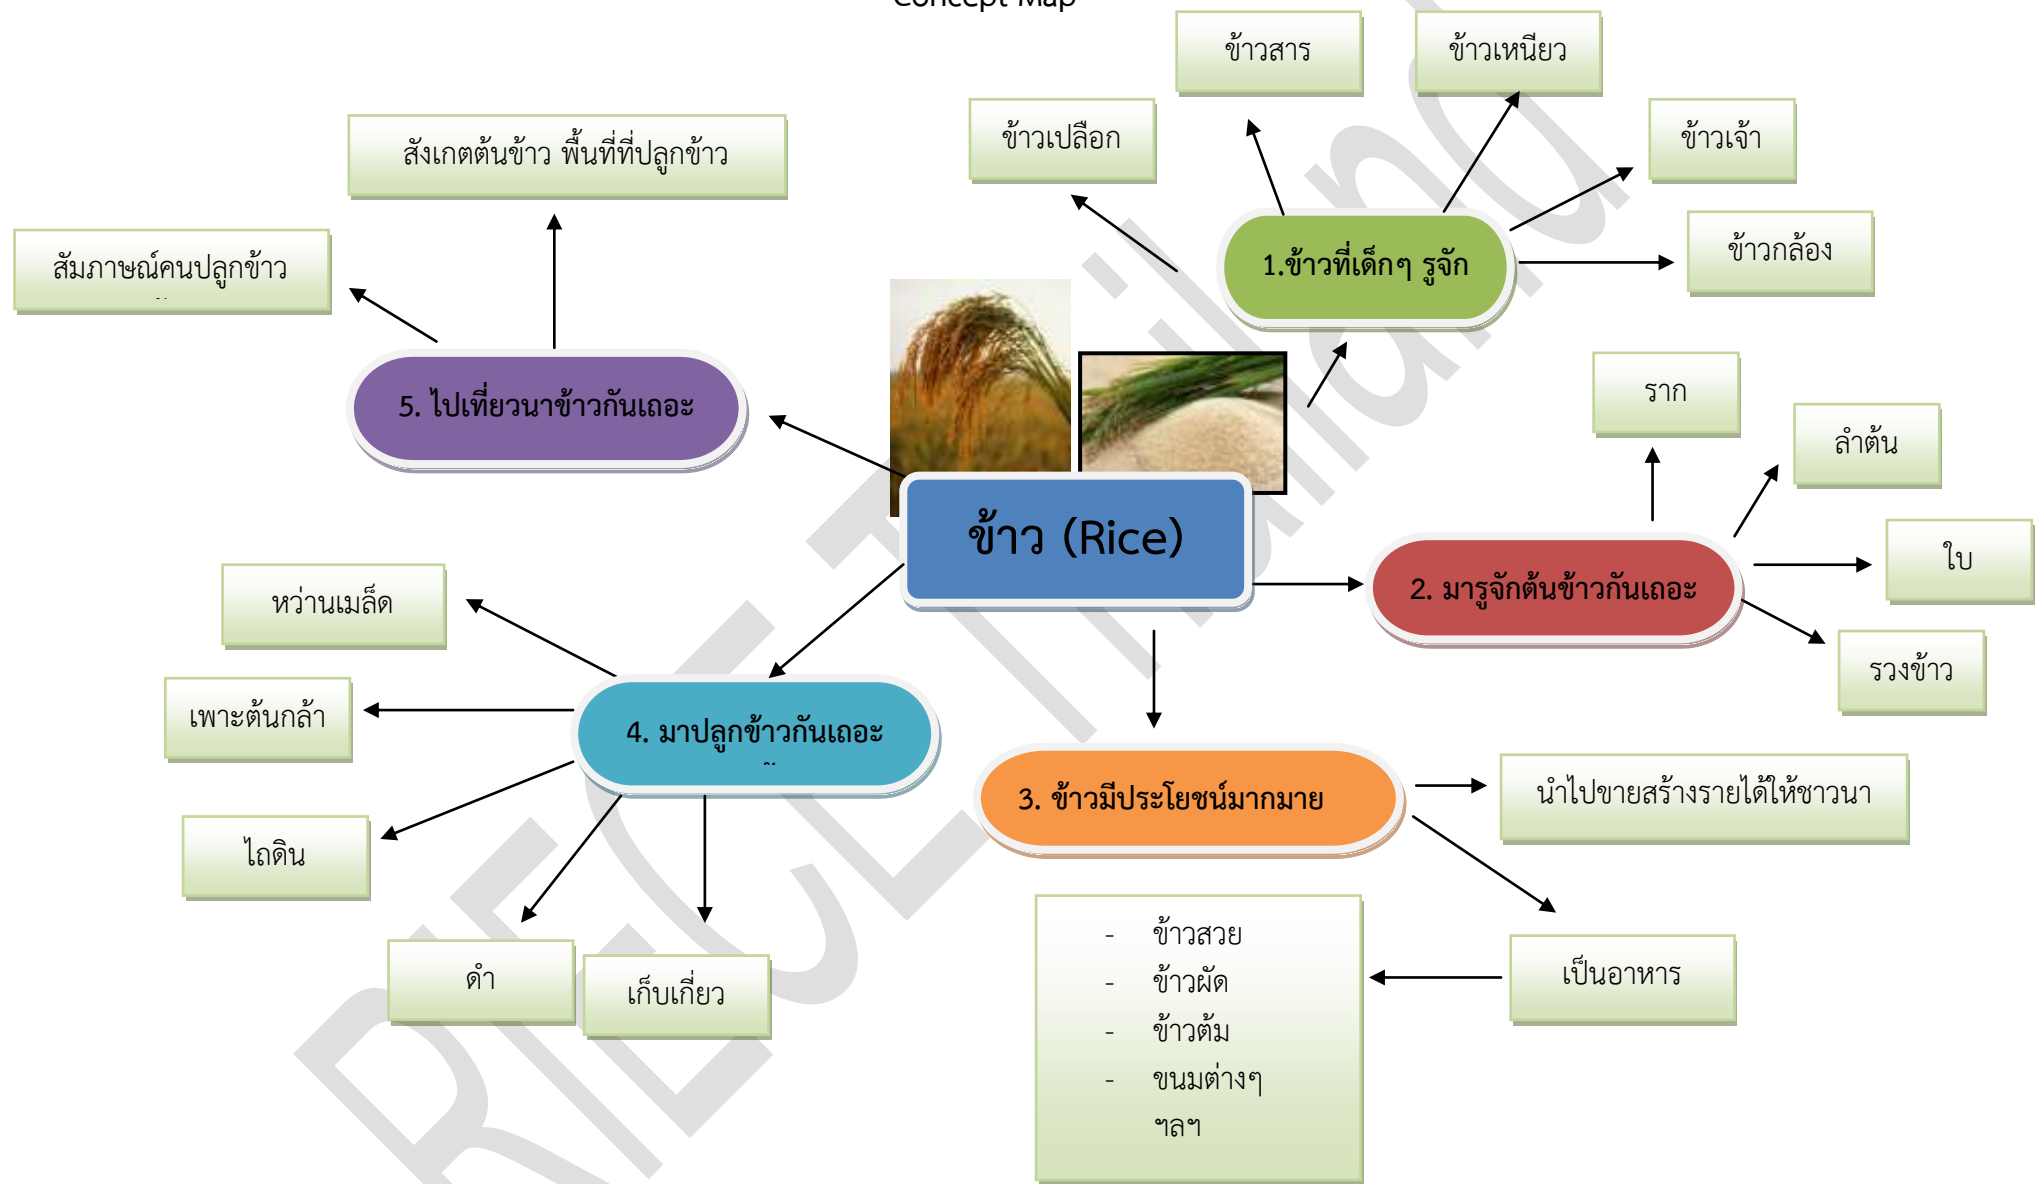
Concept Map

ข้าว (Rice)

1.ข้าวที่เด็กๆ รูจัก

ข้าวสาร

ข้าวเหนียว

ข้าวเปลือก

ข้าวเจ้า

ข้าวกล้อง

2. มารูจักต้นข้าวกันเถอะ

ราก

ลำต้น

ใบ

รวงข้าว

3. ข้าวมีประโยชน์มากมาย

นำไปขายสร้างรายได้ให้ชาวนา

เป็นอาหาร

- ข้าวสวย
- ข้าวผัด
- ข้าวต้ม
- ขนมต่างๆ
ฯลฯ

4. มาปลูกข้าวกันเถอะ

หว่านเมล็ด

เพาะต้นกล้า

ไถดิน

ดำ

เก็บเกี่ยว

5. ไปเที่ยวนาข้าวกันเถอะ

สังเกตต้นข้าว พื้นที่ปลูกข้าว

สัมภาษณ์คนปลูกข้าว

RICE Thailand